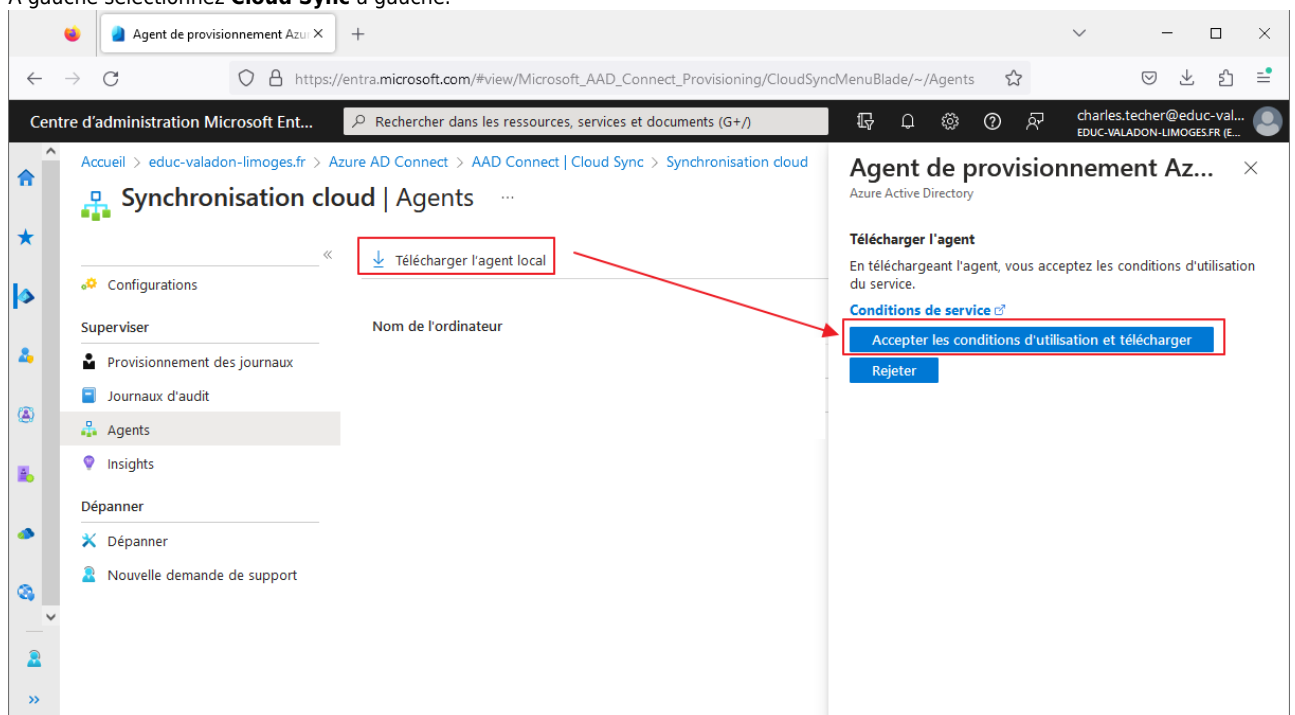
Agent de provisionnement Azu

https://entra.microsoft.com/#view/Microsoft_AAD_Connect_Provisioning/CloudSyncMenuBlade/~/Agents

Centre d'administration Microsoft Ent...

Rechercher dans les ressources, services et documents (G+/)

charles.techer@educ-val...
EDUC-VALADON-LIMOGES.FR (E...

Accueil > educ-valadon-limoges.fr > Azure AD Connect > AAD Connect | Cloud Sync > Synchronisation cloud

Synchronisation cloud | Agents ...

Télécharger l'agent local

Configurations

Superviser

Provisionnement des journaux

Journaux d'audit

Agents

Insights

Dépanner

Dépanner

Nouvelle demande de support

Nom de l'ordinateur

Agent de provisionnement Az...

Azure Active Directory

Télécharger l'agent

En téléchargeant l'agent, vous acceptez les conditions d'utilisation du service.

Conditions de service

Accepter les conditions d'utilisation et télécharger

Rejeter